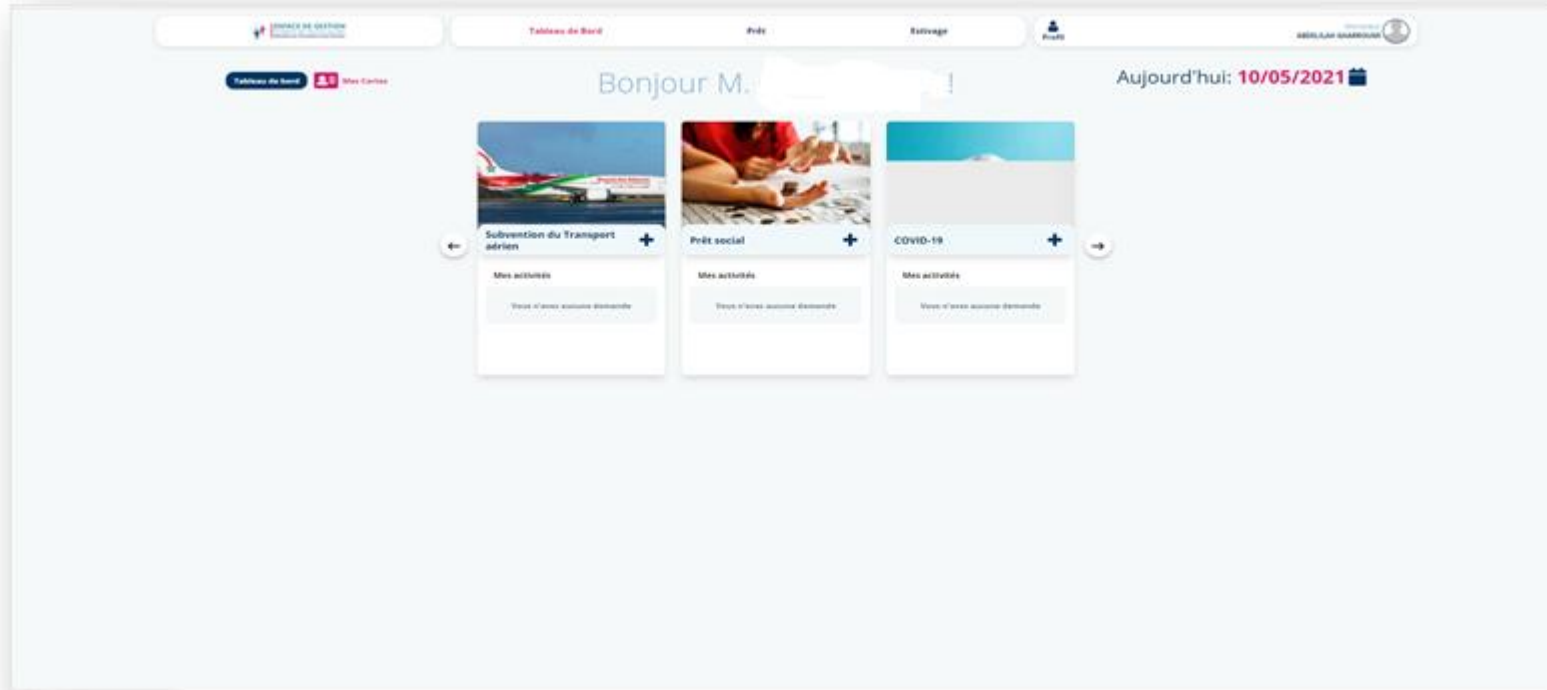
ESPACE DE GESTION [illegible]

Tableau de Bord Prêt Estivage

Profil

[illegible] ABDELLAH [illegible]

Tableau de bord Mes Cartes

Bonjour M. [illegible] !

Aujourd'hui: 10/05/2021

Subvention du Transport aérien

Mes activités

Vous n'avez aucune demande

Prêt social

Mes activités

Vous n'avez aucune demande

COVID-19

Mes activités

Vous n'avez aucune demande